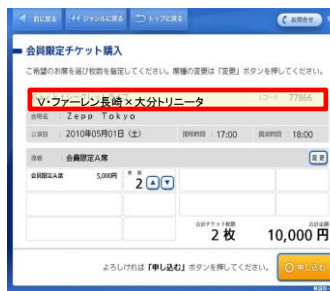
前に戻る　ジャンルに戻る　トップに戻る　お問合せ

会員限定チケット購入

ご希望のお席を選び枚数を指定してください。席種の変更は「変更」ボタンを押してください。

V·ファーレン長崎×大分トリニータ　コード：77866

会場名　Zepp Tokyo

公演日　2010年05月01日（土）　開場時間：17:00　開演時間：18:00

席種：会員限定A席　変更

会員限定A席　5,000円　枚数　2

合計チケット枚数　2枚　合計金額　10,000円

よろしければ「申し込む」ボタンを押してください。　申し込む